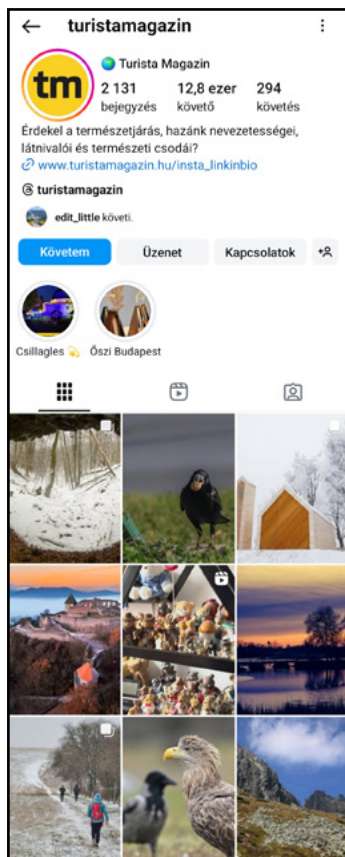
turistamagazin

tm

Turista Magazin

2 131 bejegyzés

12,8 ezer követő

294 követés

Érdekel a természetjárás, hazánk nevezetességei, látnivalói és természeti csodái?

www.turistamagazin.hu/insta_linkinbio

turistamagazin

edit_little követi.

Követem

Üzenet

Kapcsolatok

Csillagles 💫

Őszi Budapest